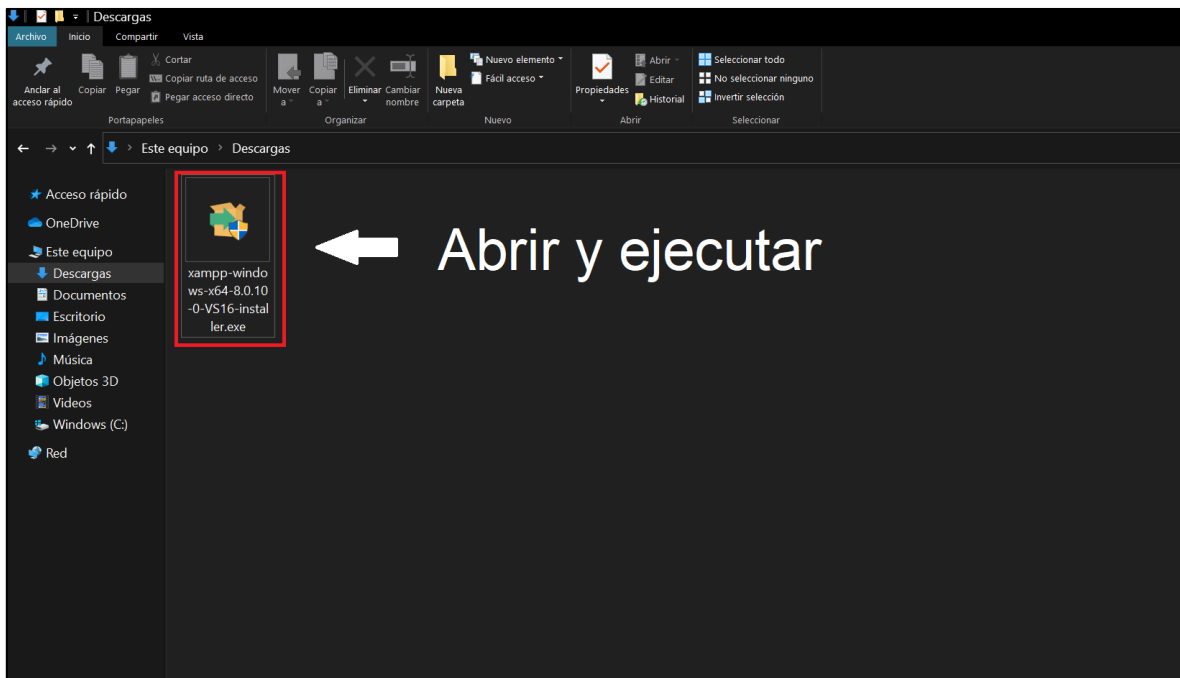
Descargas

Archivo Inicio Compartir Vista

Anclar al acceso rápido
Copiar
Pegar
Cortar
Copiar ruta de acceso
Pegar acceso directo
Portapapeles

Mover a
Copiar a
Eliminar
Cambiar nombre
Organizar

Nueva carpeta
Nuevo elemento
Fácil acceso
Nuevo

Propiedades
Abrir
Editar
Historial
Abrir

Seleccionar todo
No seleccionar ninguno
Invertir selección
Seleccionar

Este equipo > Descargas

Acceso rápido
OneDrive
Este equipo
Descargas
Documentos
Escritorio
Imágenes
Música
Objetos 3D
Videos
Windows (C:)
Red

xampp-windows-x64-8.0.10-0-VS16-installer.exe

Abrir y ejecutar